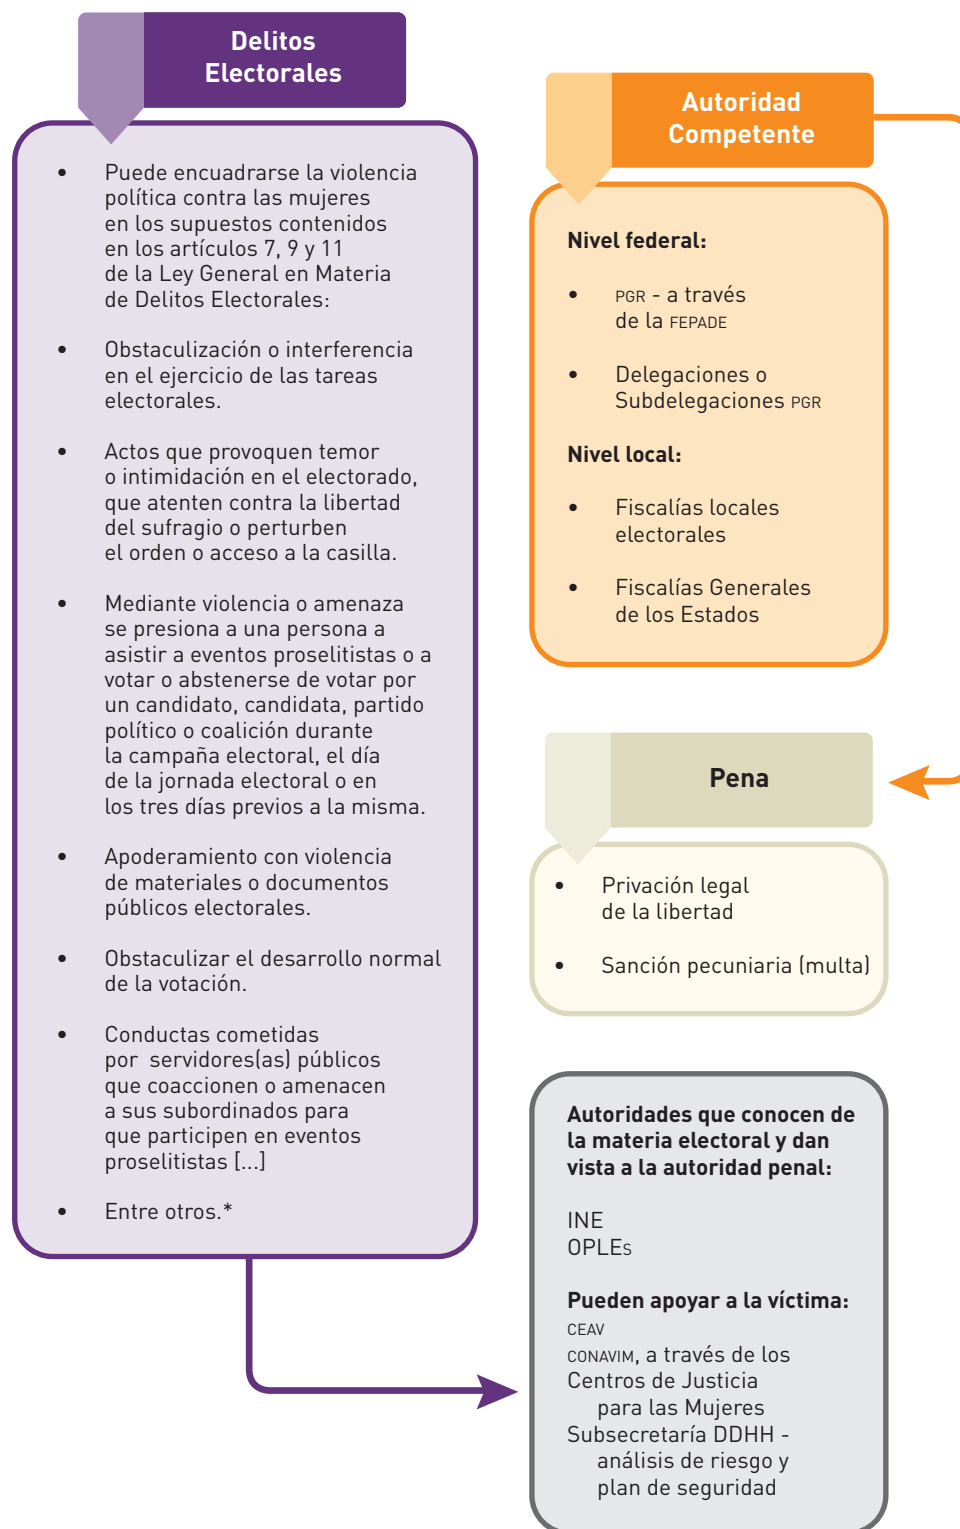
Delitos Electorales

- Puede encuadrarse la violencia política contra las mujeres en los supuestos contenidos en los artículos 7, 9 y 11 de la Ley General en Materia de Delitos Electorales:

- Obstaculización o interferencia en el ejercicio de las tareas electorales.

- Actos que provoquen temor o intimidación en el electorado, que atenten contra la libertad del sufragio o perturben el orden o acceso a la casilla.

- Mediante violencia o amenaza se presiona a una persona a asistir a eventos proselitistas o a votar o abstenerse de votar por un candidato, candidata, partido político o coalición durante la campaña electoral, el día de la jornada electoral o en los tres días previos a la misma.

- Apoderamiento con violencia de materiales o documentos públicos electorales.

- Obstaculizar el desarrollo normal de la votación.

- Conductas cometidas por servidores(as) públicos que coaccionen o amenacen a sus subordinados para que participen en eventos proselitistas [...]

- Entre otros.*

Autoridad Competente

Nivel federal:

- PGR - a través de la FEPADE

- Delegaciones o Subdelegaciones PGR

Nivel local:

- Fiscalías locales electorales

- Fiscalías Generales de los Estados

Pena

- Privación legal de la libertad

- Sanción pecuniaria (multa)

Autoridades que conocen de la materia electoral y dan vista a la autoridad penal:

INE
OPLEs

Pueden apoyar a la víctima:
CEAV
CONAVIM, a través de los Centros de Justicia para las Mujeres
Subsecretaría DDHH - análisis de riesgo y plan de seguridad